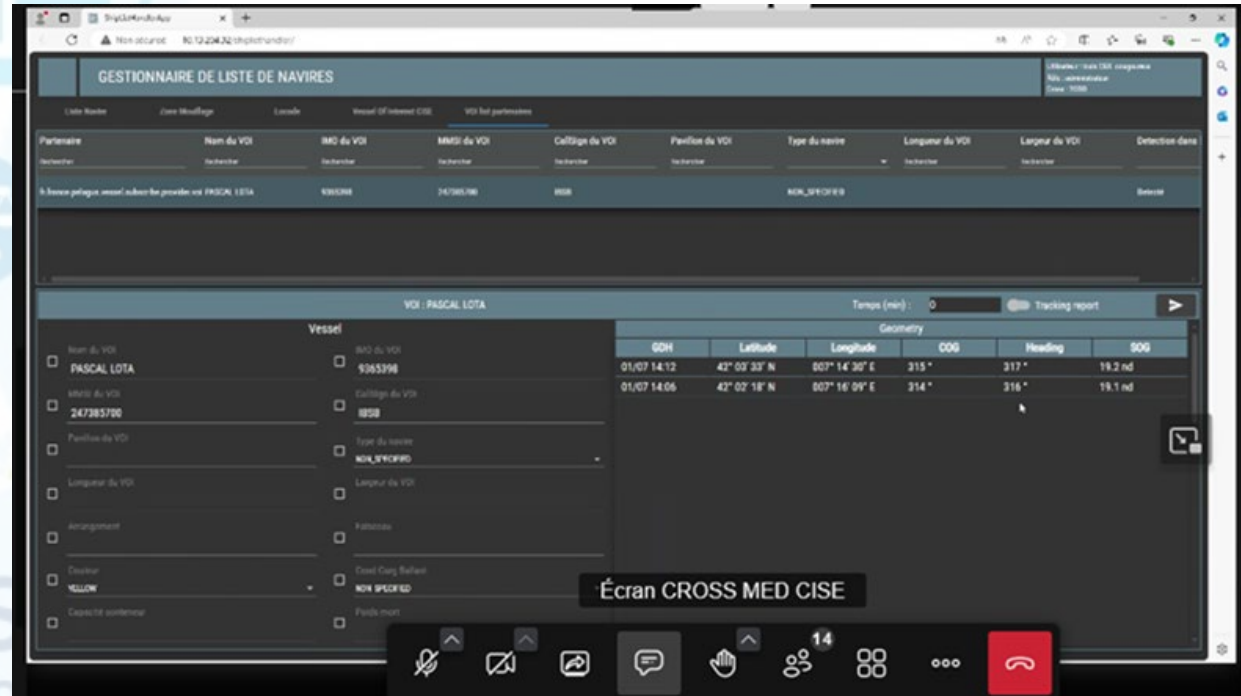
ShipListHandlerApp

Non sécurisé 10.12.204.32/shiplisthandler/

GESTIONNAIRE DE LISTE DE NAVIRES

Liste Navire | Zone Mouillage | Locode | Vessel Of Interest CISE | VOI list partenaires

| Partenaire | Nom du VOI | IMO du VOI | MMSI du VOI | CallSign du VOI | Pavillon du VOI | Type du navire | Longueur du VOI | Largeur du VOI | Detection dans |
|---|---|---|---|---|---|---|---|---|---|
| Rechercher | Rechercher | Rechercher | Rechercher | Rechercher | Rechercher | | Rechercher | Rechercher | |
| fr.france.pelagos.vessel.subscribe.provider.voi | PASCAL LOTA | 9365398 | 247385700 | IBSB | | NON_SPECIFIED | | | Detecté |

VOI : PASCAL LOTA

Temps (min) : 0 Tracking report

Vessel

Nom du VOI
PASCAL LOTA

IMO du VOI
9365398

MMSI du VOI
247385700

Callsign du VOI
IBSB

Pavillon du VOI

Type du navire
NON_SPECIFIED

Longueur du VOI

Largeur du VOI

Arrangement

Pavillon

Couleur
YELLOW

Coast Carg Ballast
NON SPECIFIED

Capacité conteneur

Poids mort

Geometry

| GDH | Latitude | Longitude | COG | Heading | SOG |
|---|---|---|---|---|---|
| 01/07 14:12 | 42° 03' 33" N | 007° 14' 30" E | 315 ° | 317 ° | 19.2 nd |
| 01/07 14:06 | 42° 02' 18" N | 007° 16' 09" E | 314 ° | 316 ° | 19.1 nd |

Écran CROSS MED CISE

14